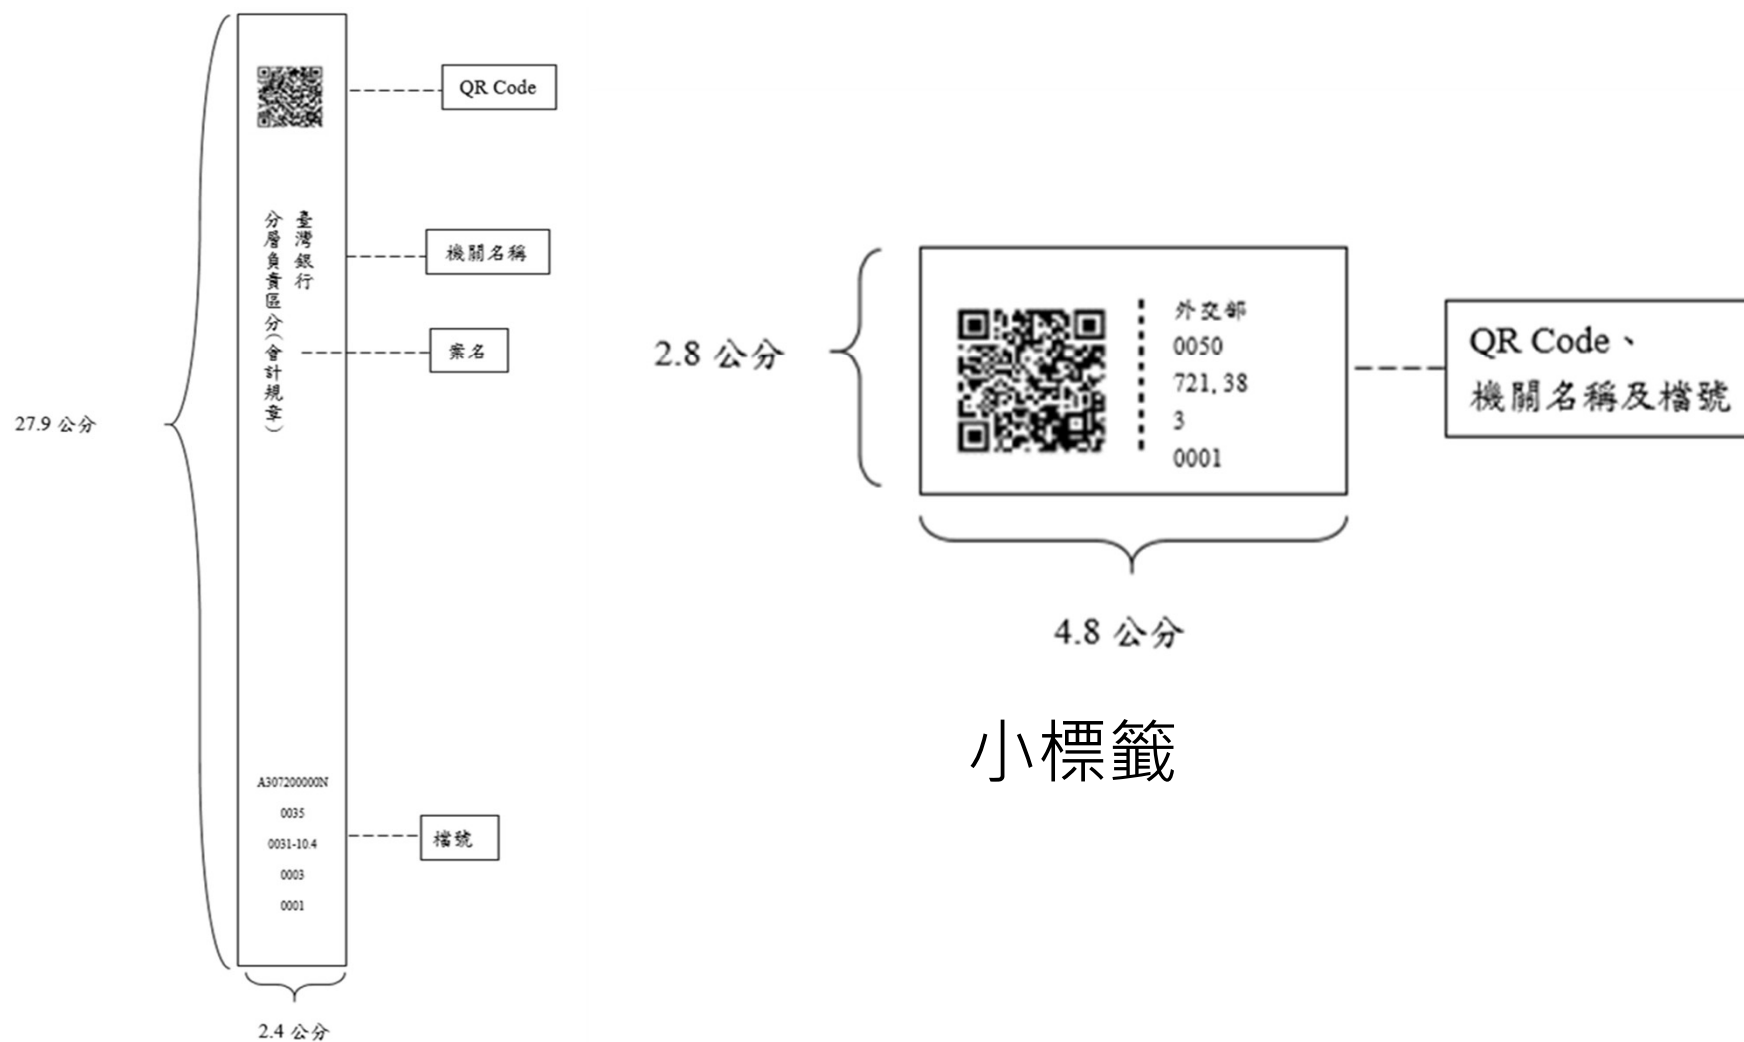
27.9 公分

QR Code

臺灣銀行

機關名稱

分層負責區分(會計規章)

案名

A307200000N
0035
0031-10.4
0003
0001

檔號

2.4 公分

2.8 公分

外交部
0050
721.38
3
0001

QR Code、
機關名稱及檔號

4.8 公分

小標籤